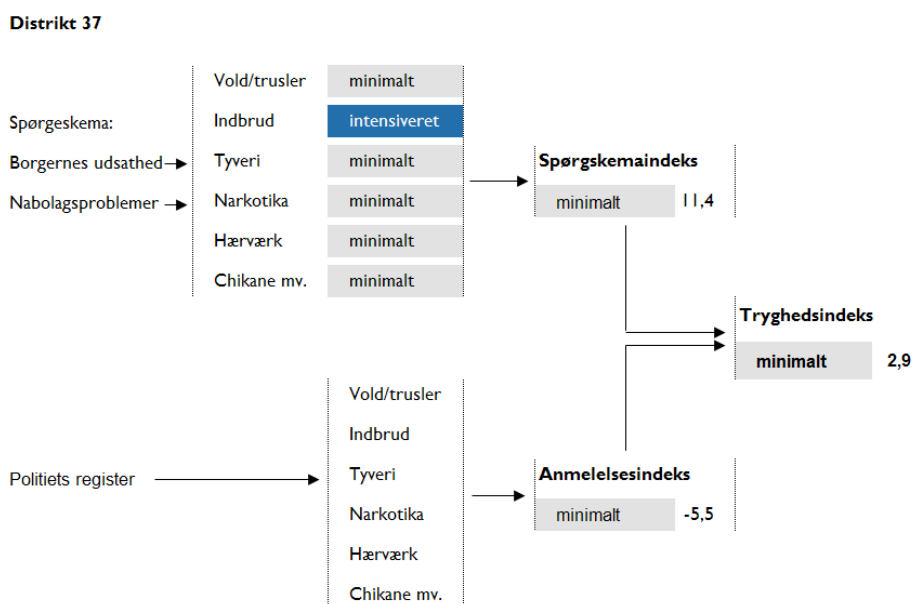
Distrikt 37

Spørgeskema:

Borgernes udsathed

Nabolagsproblemer

| | |
|---|---|
| Vold/trusler | minimalt |
| Indbrud | intensiveret |
| Tyveri | minimalt |
| Narkotika | minimalt |
| Hærværk | minimalt |
| Chikane mv. | minimalt |

Spørgskemaindeks

minimalt 11,4

Tryghedsindeks

minimalt 2,9

Politiets register

Vold/trusler

Indbrud

Tyveri

Narkotika

Hærværk

Chikane mv.

Anmelelsesindeks

minimalt -5,5